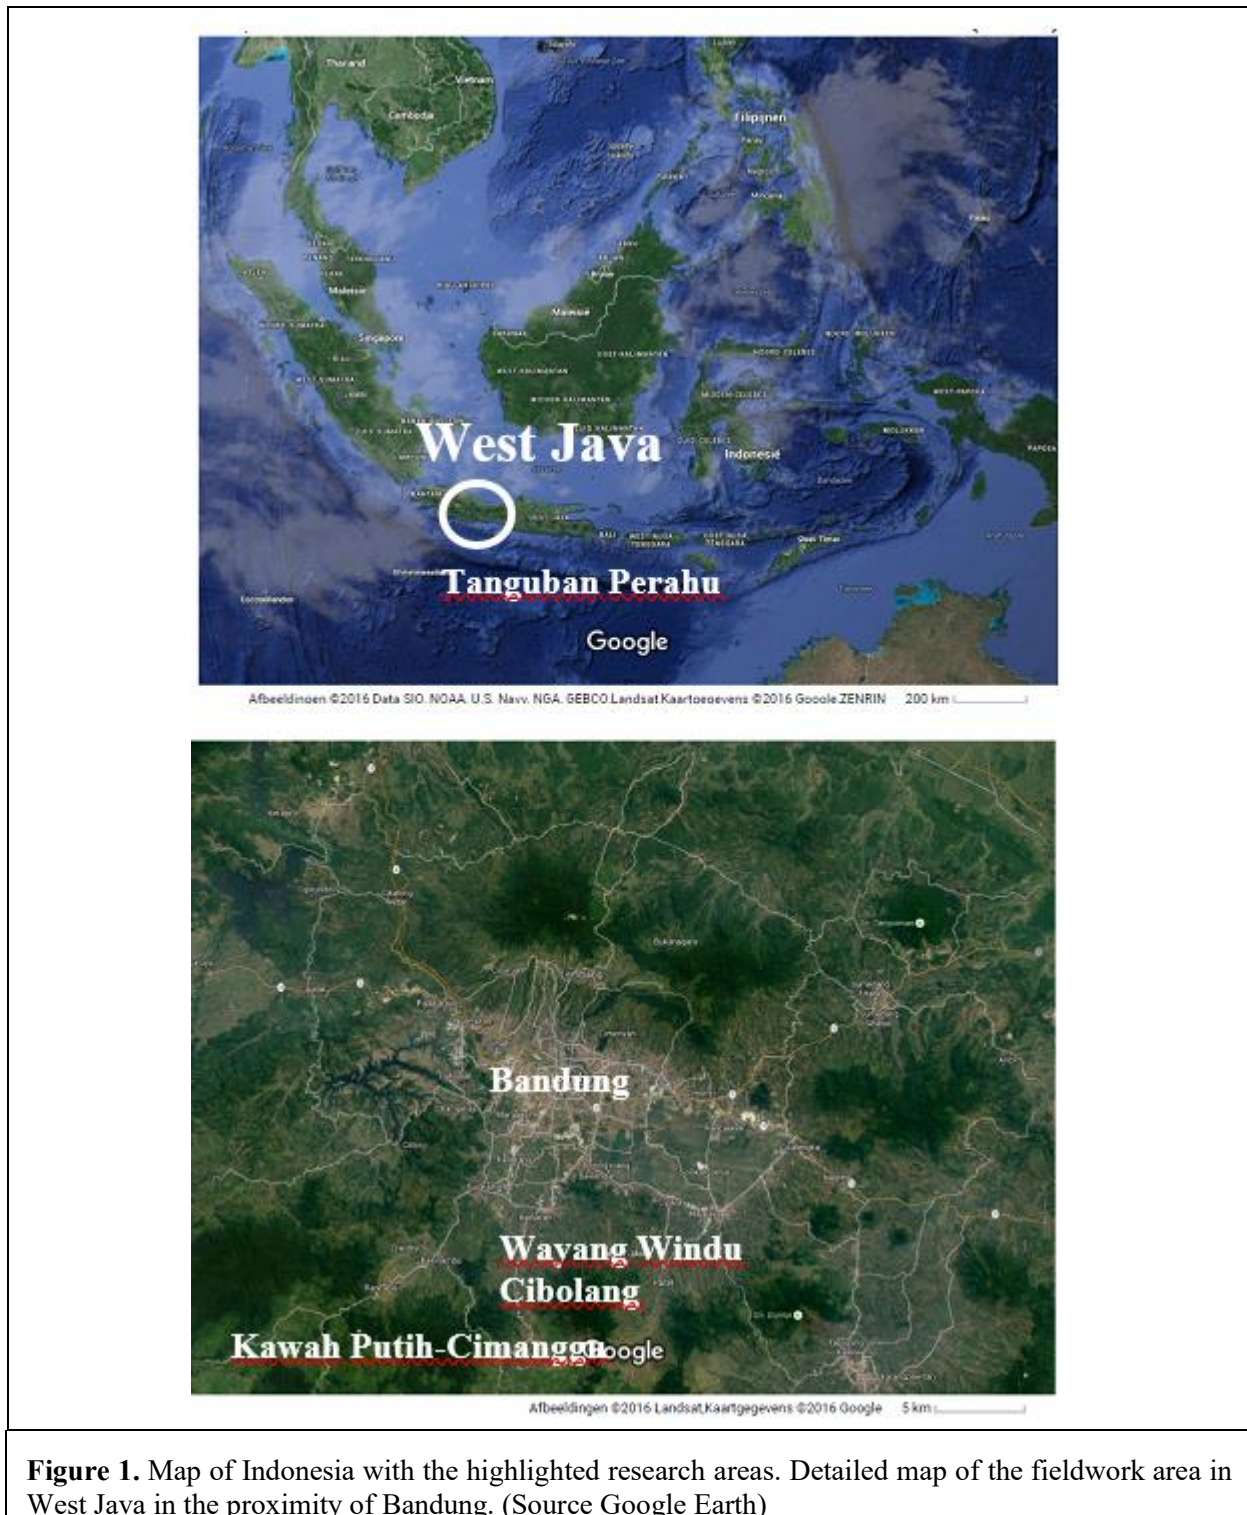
Thailand

Vietnam

Cambodja

Filipijnen

Maleisie

Singapore

West Java

Indonesië

Tanguban Perahu

Google

Afbeeldingen ©2016 Data SIO, NOAA, U.S. Navy, NGA, GEBCO,Landsat,Kaartgegevens ©2016 Google,ZENRIN 200 km

Bandung

Wayang Windu

Cibolang

Kawah Putih-Cimanggu

Google

Afbeeldingen ©2016 Landsat,Kaartgegevens ©2016 Google 5 km

**Figure 1.** Map of Indonesia with the highlighted research areas. Detailed map of the fieldwork area in West Java in the proximity of Bandung. (Source Google Earth)